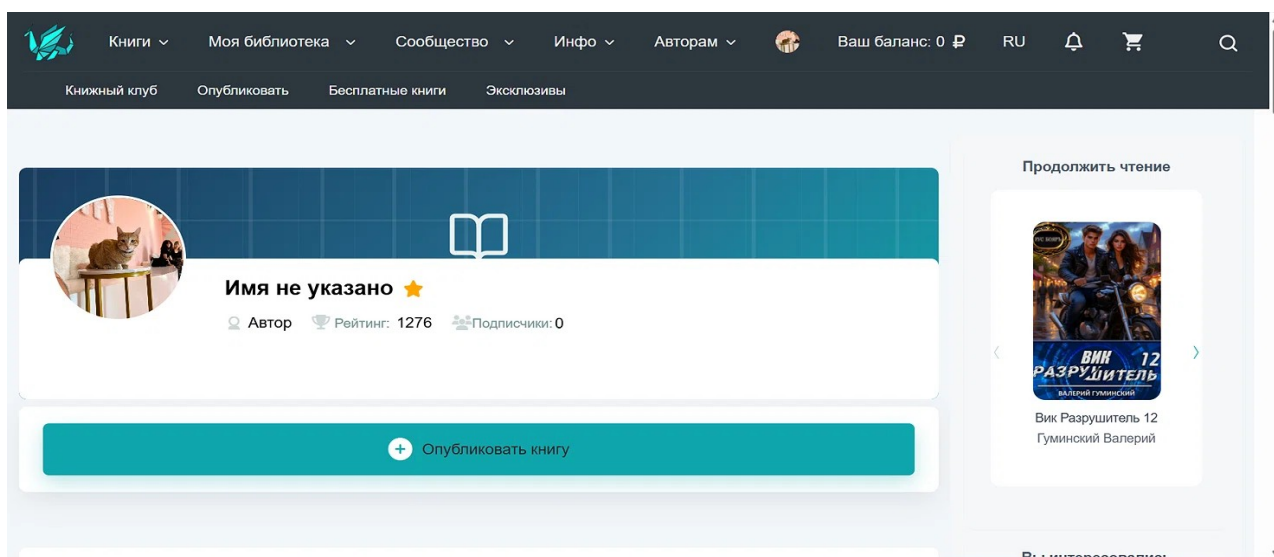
Книги Моя библиотека Сообщество Инфо Авторам Ваш баланс: 0 ₽ RU

Книжный клуб Опубликовать Бесплатные книги Эксклюзивы

Имя не указано

Автор Рейтинг: 1276 Подписчики: 0

Опубликовать книгу

Продолжить чтение

ВИК РАЗРУШИТЕЛЬ 12
ВАЛЕРИЙ ГУМИНСКИЙ

Вик Разрушитель 12
Гуминский Валерий

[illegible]